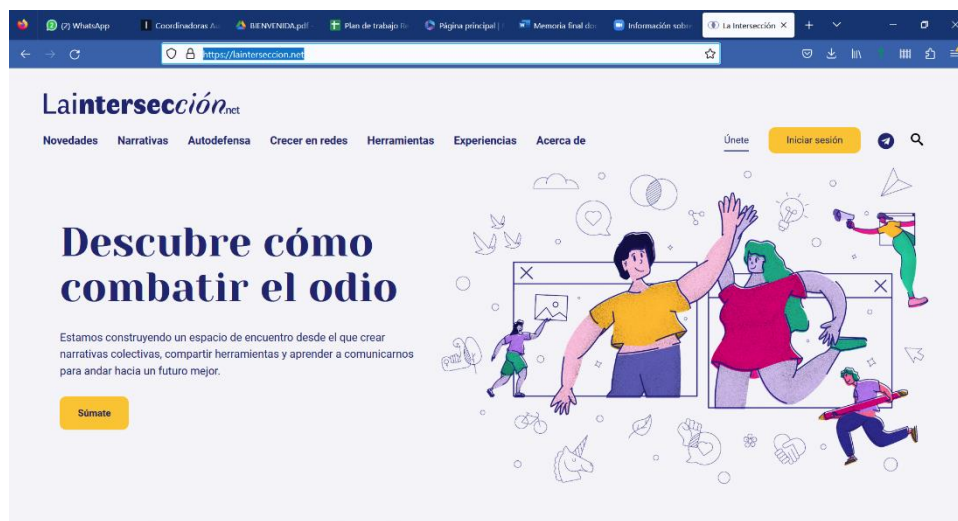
(7) WhatsApp | Coordinadoras A | BIENVENIDA.pdf | Plan de trabajo R | Página principal | | Memoria final de | Información sobre | La Intersección ×

https://lainterseccion.net

Laintersección.net

Novedades Narrativas Autodefensa Crecer en redes Herramientas Experiencias Acerca de

Únete Iniciar sesión

Descubre cómo combatir el odio

Estamos construyendo un espacio de encuentro desde el que crear narrativas colectivas, compartir herramientas y aprender a comunicarnos para andar hacia un futuro mejor.

Súmate